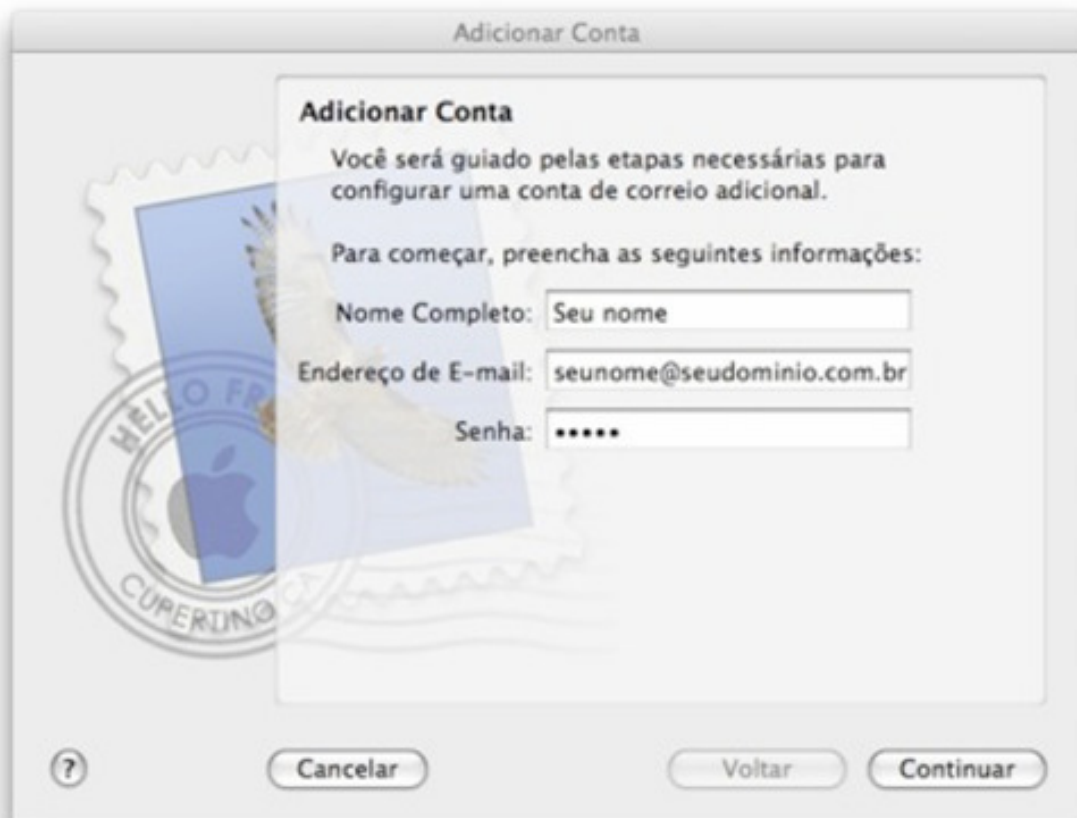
Adicionar Conta

Adicionar Conta

Você será guiado pelas etapas necessárias para configurar uma conta de correio adicional.

Para começar, preencha as seguintes informações:

Nome Completo: Seu nome

Endereço de E-mail: seunome@seudominio.com.br

Senha: •••••

HELLO FR

CUPERTINO CA

?

Cancelar

Voltar

Continuar